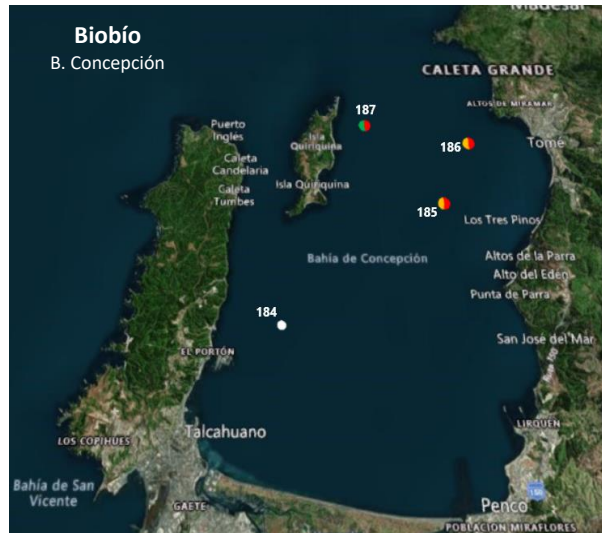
Biobío
B. Concepción

Madesal
CALETA GRANDE
ALTOS DE MIRAMAR
Tomé
187
186
185
Puerto Inglés
Caleta Candelaria
Caleta Tumbes
Isla Quiriquina
Isla Quiriquina
Los Tres Pinos
Bahía de Concepción
Altos de la Parra
Alto del Edén
Punta de Parra
184
San Jose del Mar
EL PORTÓN
LOS COPIHUES
Talcahuano
LIRQUEN
Bahía de San Vicente
GAETE
Penco
150
POBLACION MIRAFLORES